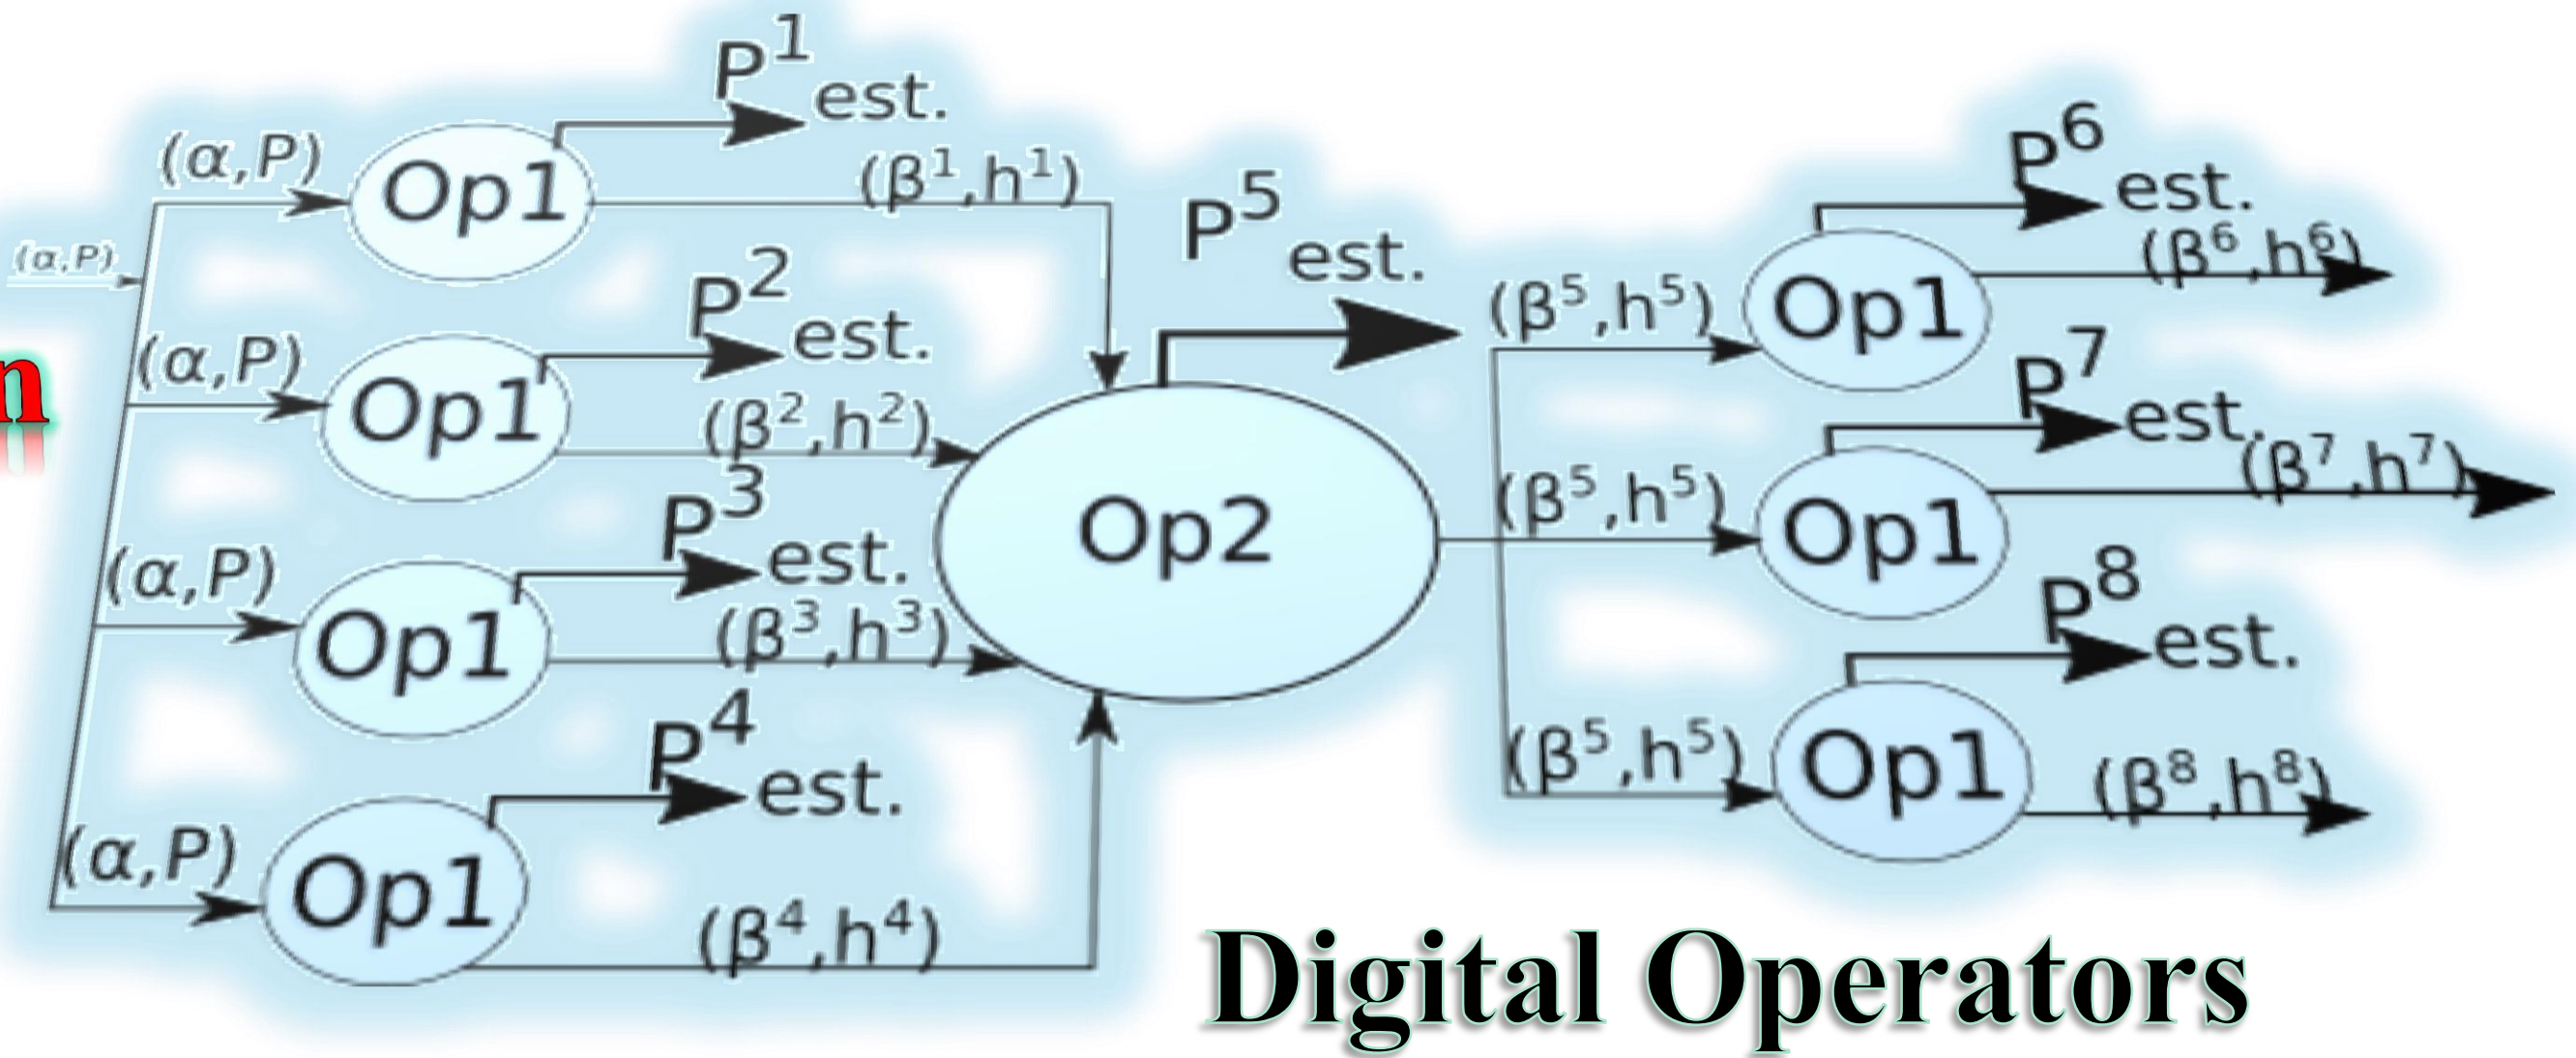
n

$(\alpha,P)$

$P^1_{est.}$

$(\alpha,P)$ Op1 $(\beta^1,h^1)$

$P^2_{est.}$

$(\alpha,P)$ Op1 $(\beta^2,h^2)$

$P^3_{est.}$

$(\alpha,P)$ Op1 $(\beta^3,h^3)$

$P^4_{est.}$

$(\alpha,P)$ Op1 $(\beta^4,h^4)$

Op2

$P^5_{est.}$

$P^6_{est.}$

$(\beta^5,h^5)$ Op1 $(\beta^6,h^6)$

$P^7_{est.}$

$(\beta^5,h^5)$ Op1 $(\beta^7,h^7)$

$P^8_{est.}$

$(\beta^5,h^5)$ Op1 $(\beta^8,h^8)$

Digital Operators